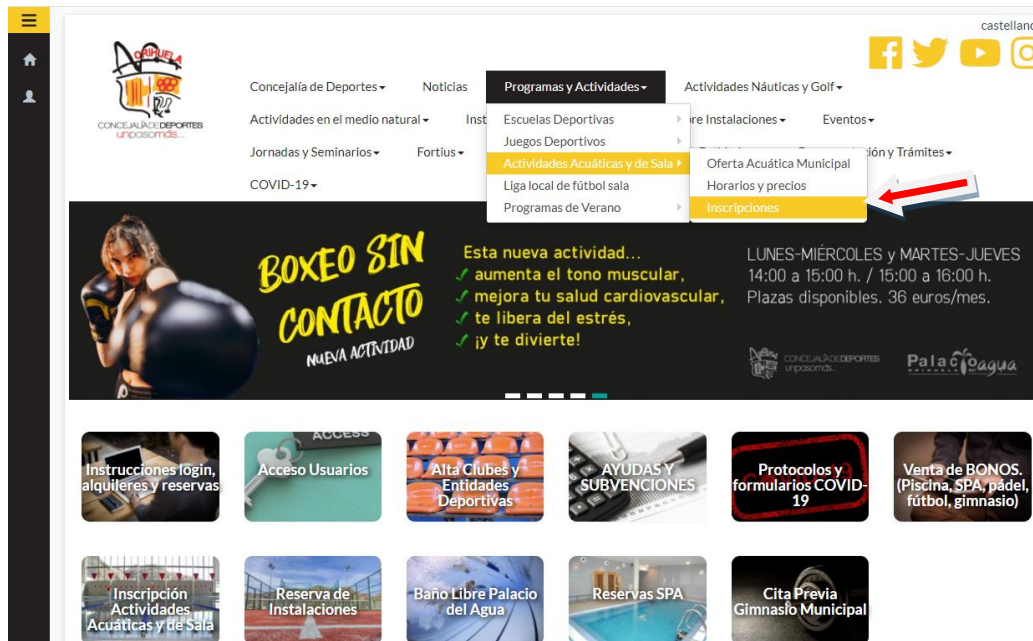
castellano

ORIHUELA
CONCEJALÍA DE DEPORTES
unpasomás...

Concejalía de Deportes ▾ Noticias Programas y Actividades ▾ Actividades Náuticas y Golf ▾

Actividades en el medio natural ▾ Inst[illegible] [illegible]re Instalaciones ▾ Eventos ▾

Jornadas y Seminarios ▾ Fortius ▾ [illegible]ción y Trámites ▾

COVID-19 ▾

Escuelas Deportivas
Juegos Deportivos
Actividades Acuáticas y de Sala
Liga local de fútbol sala
Programas de Verano

Oferta Acuática Municipal
Horarios y precios
Inscripciones

BOXEO SIN CONTACTO
NUEVA ACTIVIDAD

Esta nueva actividad...
✓ aumenta el tono muscular,
✓ mejora tu salud cardiovascular,
✓ te libera del estrés,
✓ ¡y te divierte!

LUNES-MIÉRCOLES y MARTES-JUEVES
14:00 a 15:00 h. / 15:00 a 16:00 h.
Plazas disponibles. 36 euros/mes.

CONCEJALÍA DE DEPORTES unpasomás
Palacio del agua

Instrucciones login, alquileres y reservas

ACCESS
Acceso Usuarios

Alta Clubes y Entidades Deportivas

AYUDAS Y SUBVENCIONES

Protocolos y formularios COVID-19

Venta de BONOS. (Piscina, SPA, pádel, fútbol, gimnasio)

Inscripción Actividades Acuáticas y de Sala

Reserva de Instalaciones

Baño Libre Palacio del Agua

Reservas SPA

Cita Previa Gimnasio Municipal